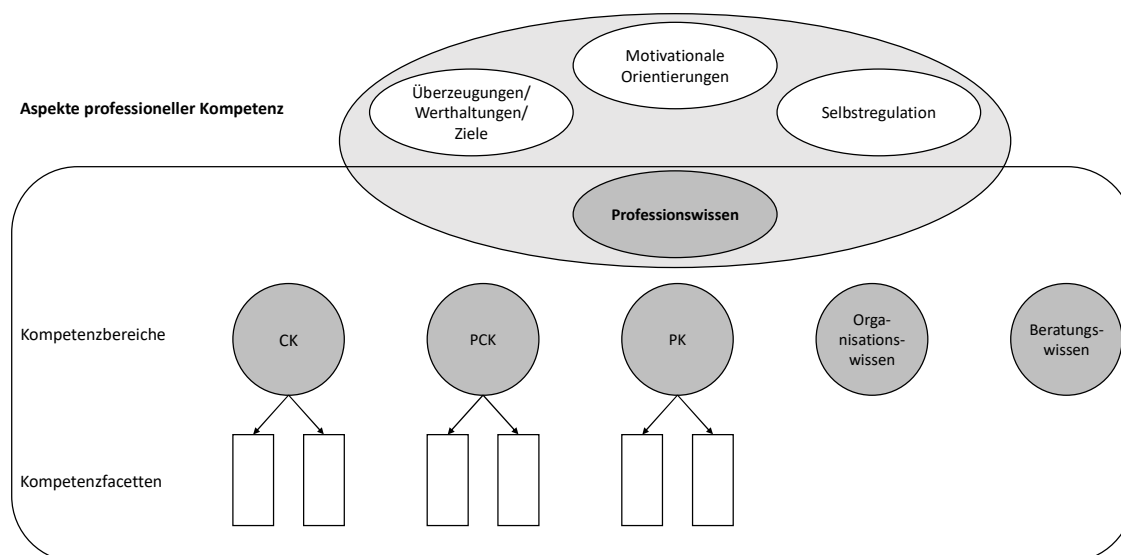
Aspekte professioneller Kompetenz

Motivationale Orientierungen

Überzeugungen/ Werthaltungen/ Ziele

Selbstregulation

Professionswissen

Kompetenzbereiche

CK

PCK

PK

Organisationswissen

Beratungswissen

Kompetenzfacetten